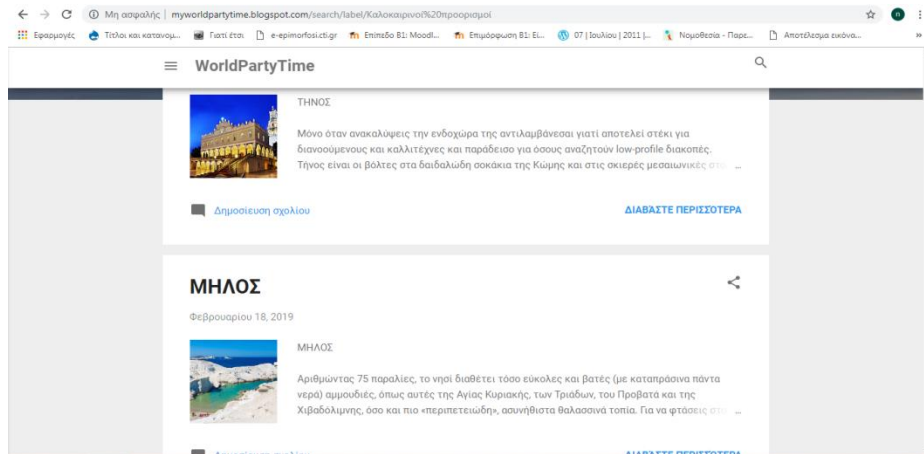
Μη ασφαλής | myworldpartytime.blogspot.com/search/label/Καλοκαιρινοί%20προορισμοί

Εφαρμογές Τίτλοι και κατανομ... Γιατί έτσι e-epimorfosi.cti.gr Επίπεδο Β1: Moodl... Επιμόρφωση Β1: Ει... 07 | Ιουλίου | 2011 |... Νομοθεσία - Παρε... Αποτέλεσμα εικόνα...

WorldPartyTime

ΤΗΝΟΣ

Μόνο όταν ανακαλύψεις την ενδοχώρα της αντιλαμβάνεσαι γιατί αποτελεί στέκι για διανοούμενους και καλλιτέχνες και παράδεισο για όσους αναζητούν low-profile διακοπές. Τήνος είναι οι βόλτες στα δαιδαλώδη σοκάκια της Κώμης και στις σκιερές μεσαιωνικές στ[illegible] ...

Δημοσίευση σχολίου

ΔΙΑΒΑΣΤΕ ΠΕΡΙΣΣΟΤΕΡΑ

ΜΗΛΟΣ

Φεβρουαρίου 18, 2019

ΜΗΛΟΣ

Αριθμώντας 75 παραλίες, το νησί διαθέτει τόσο εύκολες και βατές (με καταπράσινα πάντα νερά) αμμουδιές, όπως αυτές της Αγίας Κυριακής, των Τριάδων, του Προβατά και της Χιβαδόλιμνης, όσο και πιο «περιπετειώδη», ασυνήθιστα θαλασσινά τοπία. Για να φτάσεις στ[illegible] ...

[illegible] ΔΙΑΒΑΣΤΕ ΠΕΡΙΣΣΟΤΕΡΑ